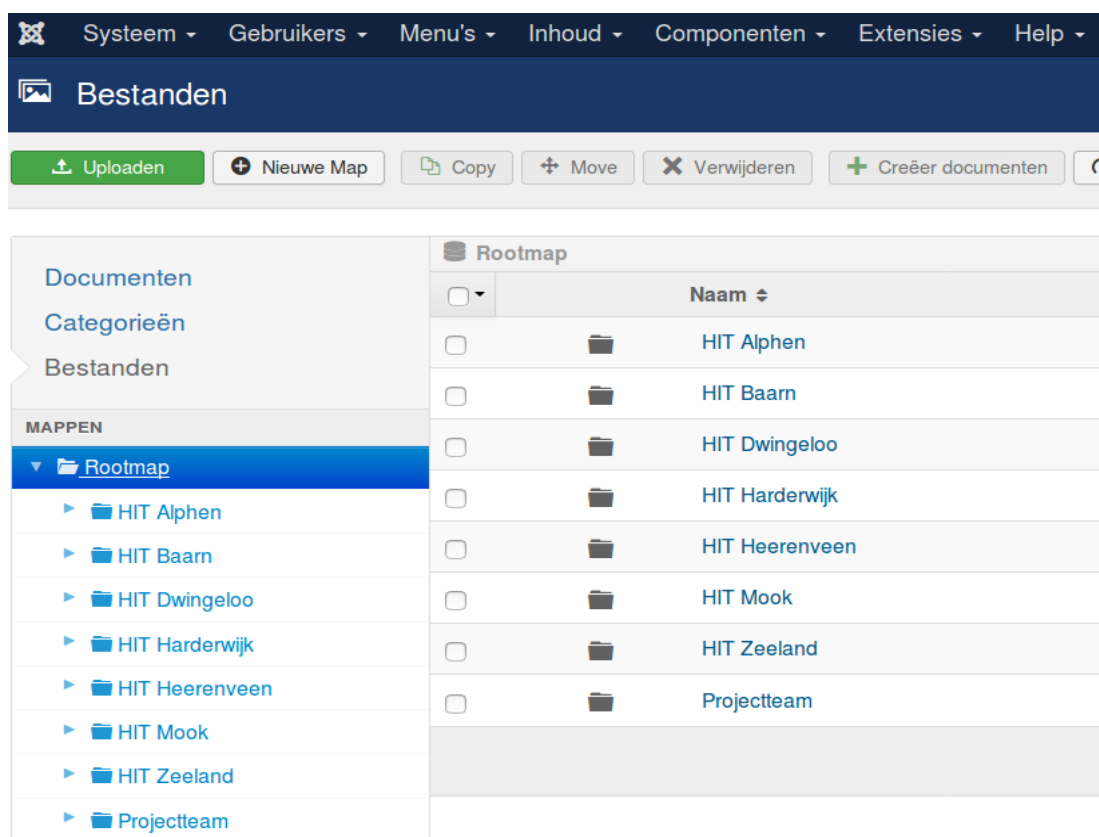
Systeem ▾ Gebruikers ▾ Menu's ▾ Inhoud ▾ Componenten ▾ Extensies ▾ Help ▾

Bestanden

Uploaden | Nieuwe Map | Copy | Move | Verwijderen | Creëer documenten

Documenten
Categorieën
Bestanden

MAPPEN
Rootmap
HIT Alphen
HIT Baarn
HIT Dwingeloo
HIT Harderwijk
HIT Heerenveen
HIT Mook
HIT Zeeland
Projectteam

Rootmap

Naam

HIT Alphen
HIT Baarn
HIT Dwingeloo
HIT Harderwijk
HIT Heerenveen
HIT Mook
HIT Zeeland
Projectteam